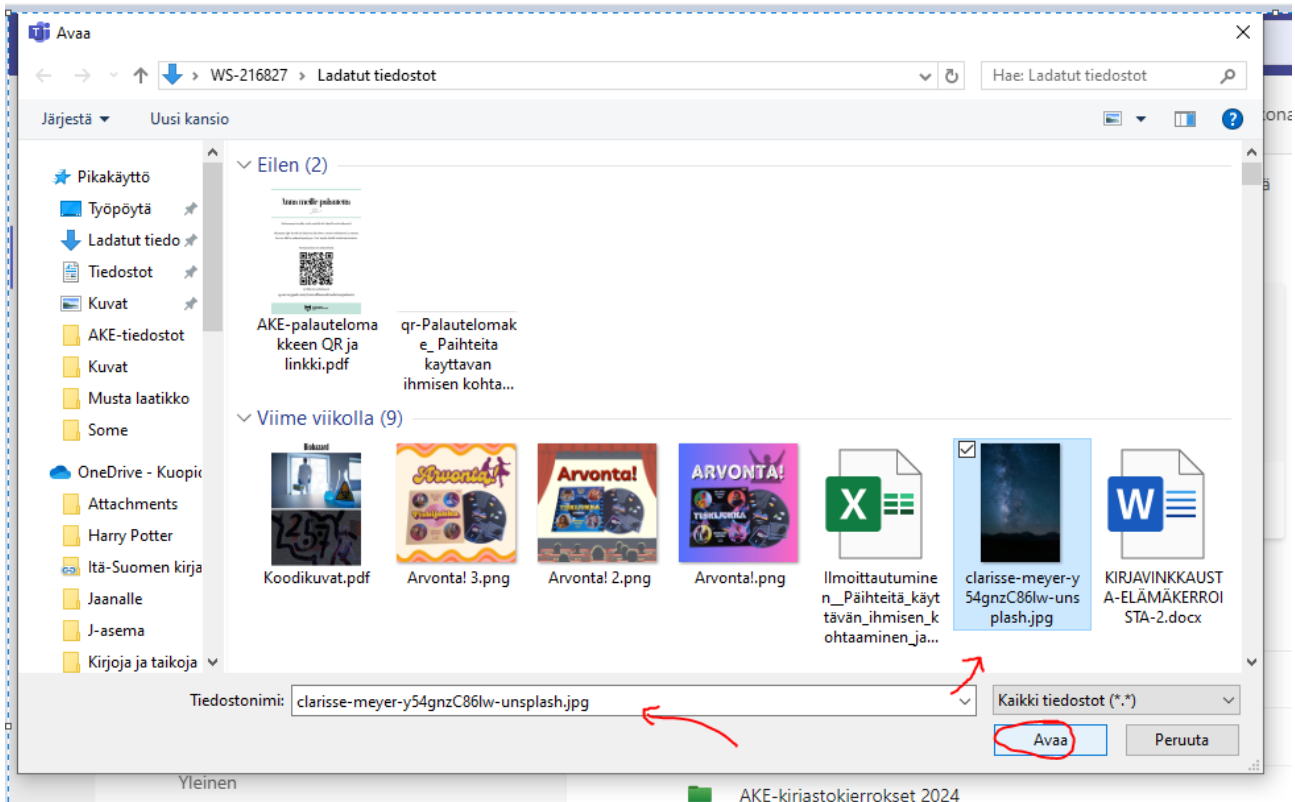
Avaa

WS-216827 > Ladatut tiedostot

Hae: Ladatut tiedostot

Järjestä ▾ Uusi kansio

Pikakäyttö
Työpöytä
Ladatut tiedo
Tiedostot
Kuvat
AKE-tiedostot
Kuvat
Musta laatikko
Some
OneDrive - Kuopi
Attachments
Harry Potter
Itä-Suomen kirja
Jaanalle
J-asema
Kirjoja ja taikoja

Eilen (2)

AKE-palautelomakkeen QR ja linkki.pdf
qr-Palautelomake_ Paihteita kayttavan ihmisen kohta...

Viime viikolla (9)

Koodikuvat.pdf
Arvonta! 3.png
Arvonta! 2.png
Arvonta!.png
Ilmoittautuminen__Päihteitä_käyttävän_ihmisen_kohtaaminen_ja...
clarisse-meyer-y54gnzC86lw-unsplash.jpg
KIRJAVINKKAUSTA-ELÄMÄKERROISTA-2.docx

Tiedostonimi: clarisse-meyer-y54gnzC86lw-unsplash.jpg
Kaikki tiedostot (*.*)

Avaa
Peruuta

Yleinen
AKE-kirjastokierrokset 2024